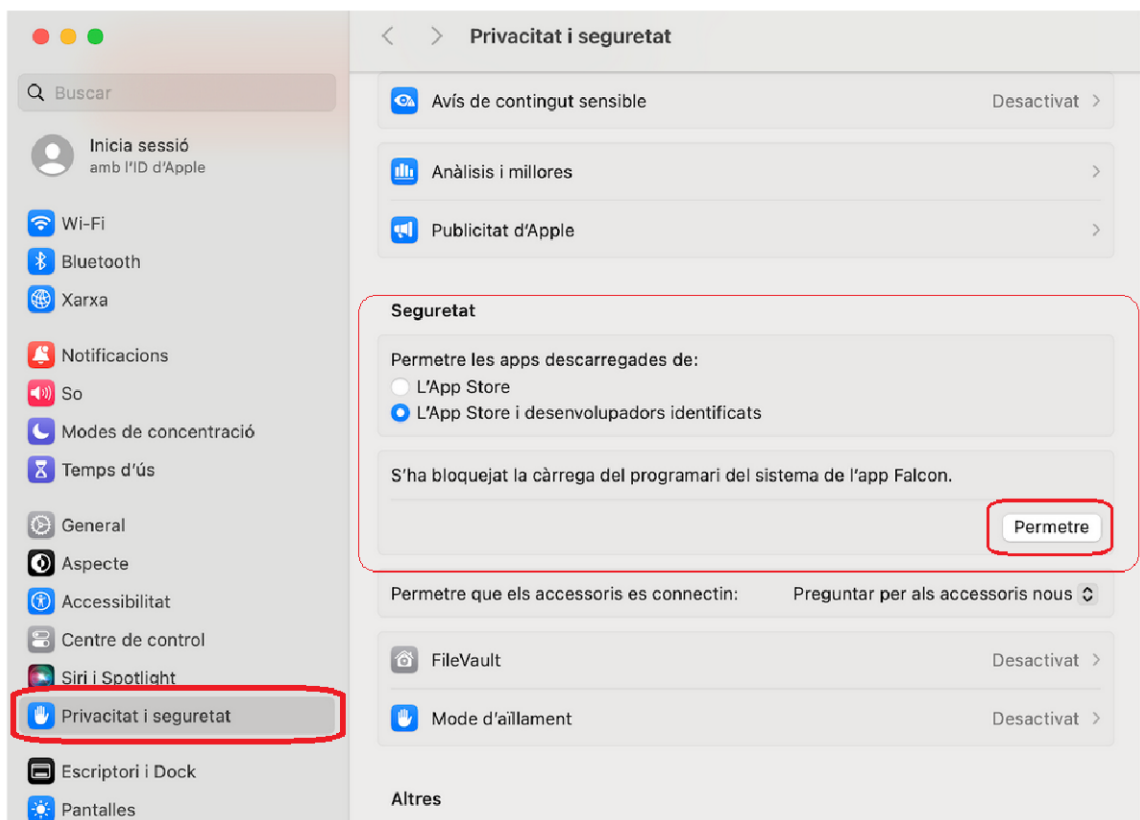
Buscar

Inicia sessió
amb l'ID d'Apple

Wi-Fi
Bluetooth
Xarxa

Notificacions
So
Modes de concentració
Temps d'ús

General
Aspecte
Accessibilitat
Centre de control
Siri i Spotlight
Privacitat i seguretat

Escriptori i Dock
Pantalles

Privacitat i seguretat

Avís de contingut sensible Desactivat

Anàlisis i millores

Publicitat d'Apple

Seguretat

Permetre les apps descarregades de:
L'App Store
L'App Store i desenvolupadors identificats

S'ha bloquejat la càrrega del programari del sistema de l'app Falcon.

Permetre

Permetre que els accessoris es connectin: Preguntar per als accessoris nous

FileVault Desactivat

Mode d'aïllament Desactivat

Altres